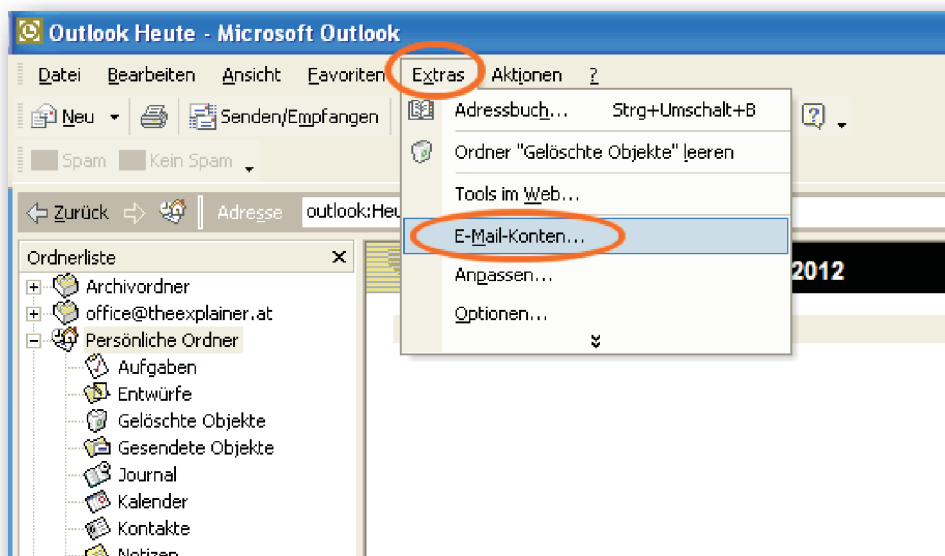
Outlook Heute - Microsoft Outlook

Datei Bearbeiten Ansicht Favoriten Extras Aktionen ?

Neu Senden/Empfangen

Spam Kein Spam

Zurück Adresse outlook:Heu

Adressbuch... Strg+Umschalt+B
Ordner "Gelöschte Objekte" leeren
Tools im Web...
E-Mail-Konten...
Anpassen...
Optionen...

2012

Ordnerliste ×
Archivordner
office@theexplainer.at
Persönliche Ordner
Aufgaben
Entwürfe
Gelöschte Objekte
Gesendete Objekte
Journal
Kalender
Kontakte
Notizen